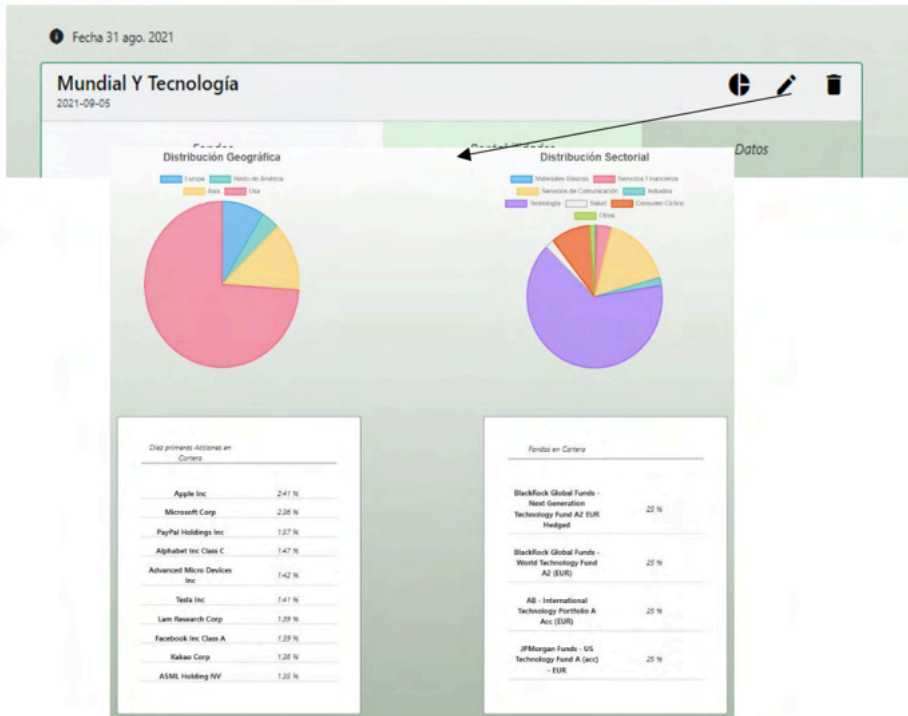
Fecha 31 ago. 2021

Mundial Y Tecnología
2021-09-05

Fondos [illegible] Datos

Distribución Geográfica

Europa Resto de América Asia Usa

Distribución Sectorial

Materiales Básicos Servicios Financieros Servicios de Comunicación Industria Tecnología Salud Consumo Cíclico Otros

Diez primeras Acciones en Cartera

| | |
|---|---|
| Apple Inc | 2.41 % |
| Microsoft Corp | 2.36 % |
| PayPal Holdings Inc | 1.57 % |
| Alphabet Inc Class C | 1.47 % |
| Advanced Micro Devices Inc | 1.42 % |
| Tesla Inc | 1.41 % |
| Lam Research Corp | 1.39 % |
| Facebook Inc Class A | 1.39 % |
| Kakao Corp | 1.36 % |
| ASML Holding NV | 1.35 % |

Fondos en Cartera

| | |
|---|---|
| BlackRock Global Funds - Next Generation Technology Fund A2 EUR Hedged | 25 % |
| BlackRock Global Funds - World Technology Fund A2 (EUR) | 25 % |
| AB - International Technology Portfolio A Acc (EUR) | 25 % |
| JPMorgan Funds - US Technology Fund A (acc) - EUR | 25 % |